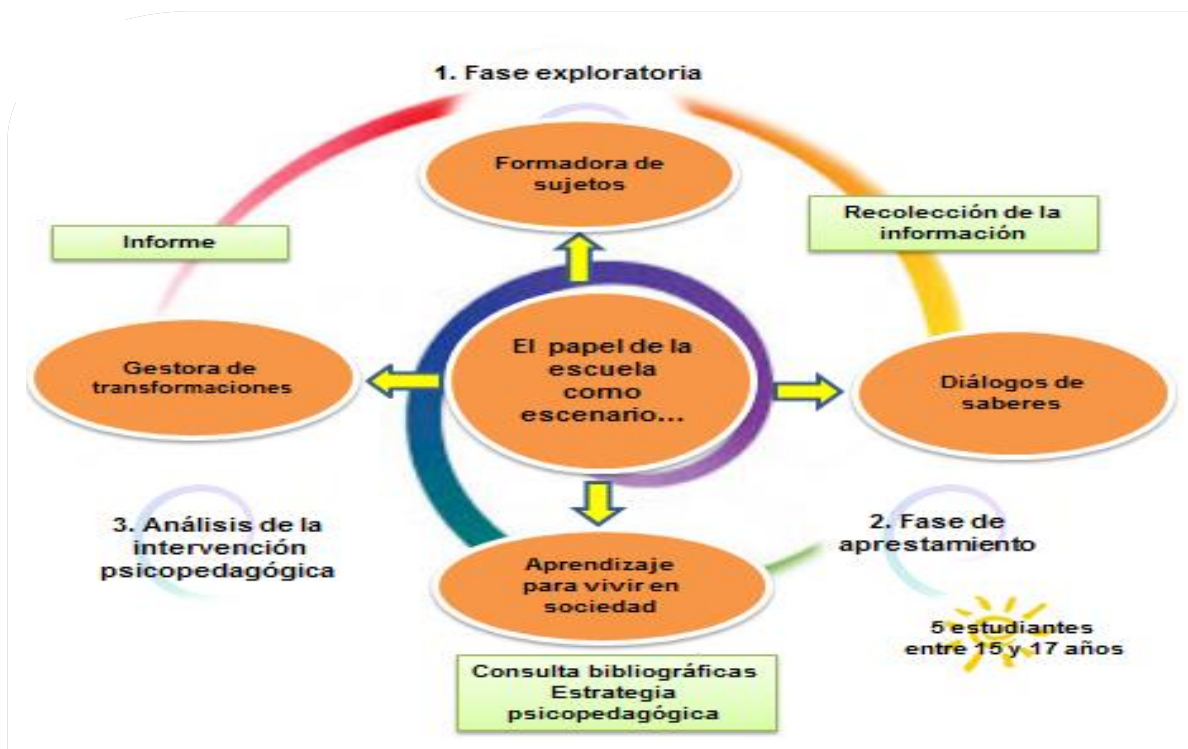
1. Fase exploratoria

Formadora de sujetos

Recolección de la información

Informe

El papel de la escuela como escenario...

Gestora de transformaciones

Diálogos de saberes

3. Análisis de la intervención psicopedagógica

2. Fase de apestamiento

Aprendizaje para vivir en sociedad

5 estudiantes entre 15 y 17 años

Consulta bibliográficas
Estrategia psicopedagógica